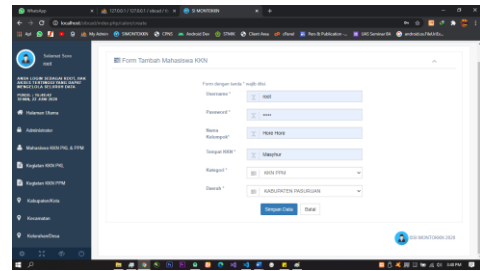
WhatsApp
127.0.0.1 / 127.0.0.1 / siksid / ti
SI MONITORIN
localhost/siksid/index.php/admin/mahasiswa/tambah
Apps
My Admin
SIMONITORIN
CPNS
Android Dev
STMIK
Client Area
cPanel
Rec B-Publication
UKS Seminar BA
androidcus.FileUtils

Selamat Sore
riodi

ANDA LOGIN SEBAGAI EDIT. DAN AKSES TERTINGGI YANG DAPAT MENGELOLA SELURUH DATA
PUKUL : 16:49:02
SENIN, 22 JUNI 2020

Halaman Utama
Administrator
Mahasiswa KKN PML & PPM
Kegiatan KKN PML
Kegiatan KKN PPM
Kabupaten/Kota
Kecamatan
Kelurahan/Desa

Form Tambah Mahasiswa KKN

Form dengan tanda * wajib diisi

Username * riodi
Password * ••••
Nama Kelompok * Hoki Hoki
Tempat KKN * Masyhur
Kategori * KKN PPM
Daerah * KABUPATEN PASURUAN

Simpan Data
Batal

SIO MONITORIN 2020